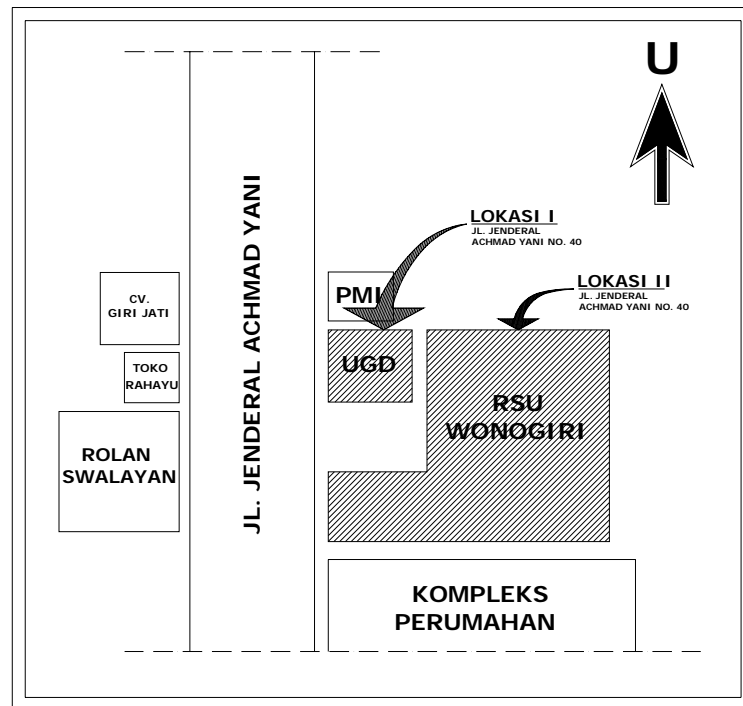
U

LOKASI I
JL. JENDERAL ACHMAD YANI NO. 40

LOKASI II
JL. JENDERAL ACHMAD YANI NO. 40

JL. JENDERAL ACHMAD YANI

CV. GIRI JATI

TOKO RAHAYU

ROLAN SWALAYAN

PMI

UGD

RSU WONOGIRI

KOMPLEKS PERUMAHAN